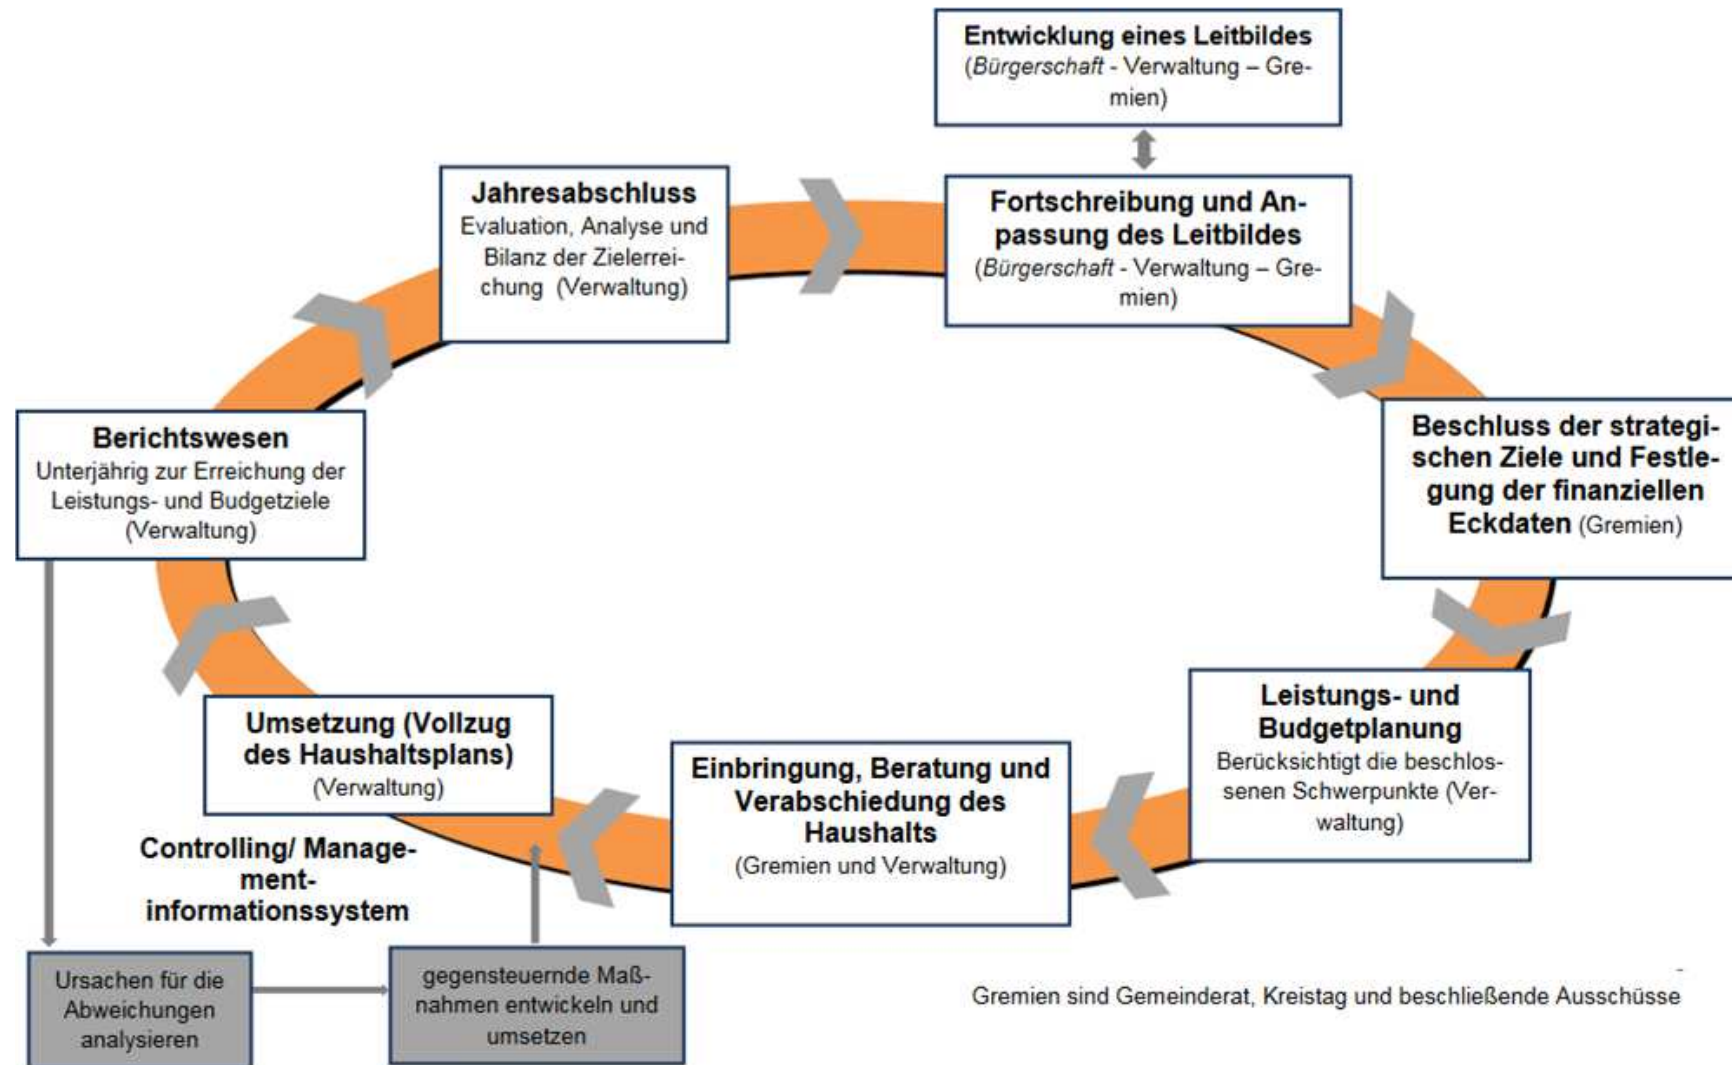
Entwicklung eines Leitbildes
(Bürgerschaft - Verwaltung – Gremien)

Jahresabschluss
Evaluation, Analyse und Bilanz der Zielerreichung (Verwaltung)

Fortschreibung und Anpassung des Leitbildes
(Bürgerschaft - Verwaltung – Gremien)

Berichtswesen
Unterjährig zur Erreichung der Leistungs- und Budgetziele (Verwaltung)

Beschluss der strategischen Ziele und Festlegung der finanziellen Eckdaten (Gremien)

Leistungs- und Budgetplanung
Berücksichtigt die beschlossenen Schwerpunkte (Verwaltung)

Umsetzung (Vollzug des Haushaltsplans)
(Verwaltung)

Einbringung, Beratung und Verabschiedung des Haushalts
(Gremien und Verwaltung)

Controlling/ Management-informationssystem

Ursachen für die Abweichungen analysieren

gegensteuernde Maßnahmen entwickeln und umsetzen

Gremien sind Gemeinderat, Kreistag und beschließende Ausschüsse